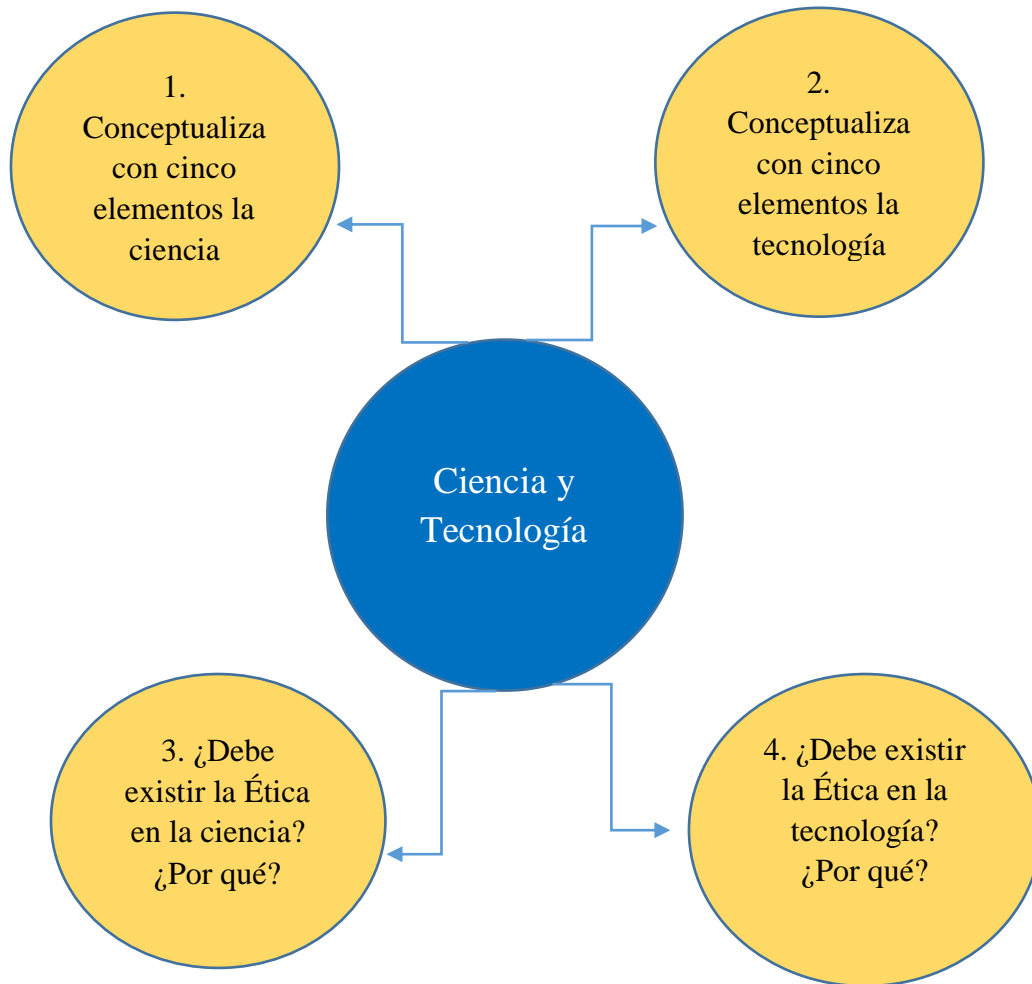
1. Conceptualiza con cinco elementos la ciencia

2. Conceptualiza con cinco elementos la tecnología

Ciencia y Tecnología

3. ¿Debe existir la Ética en la ciencia? ¿Por qué?

4. ¿Debe existir la Ética en la tecnología? ¿Por qué?